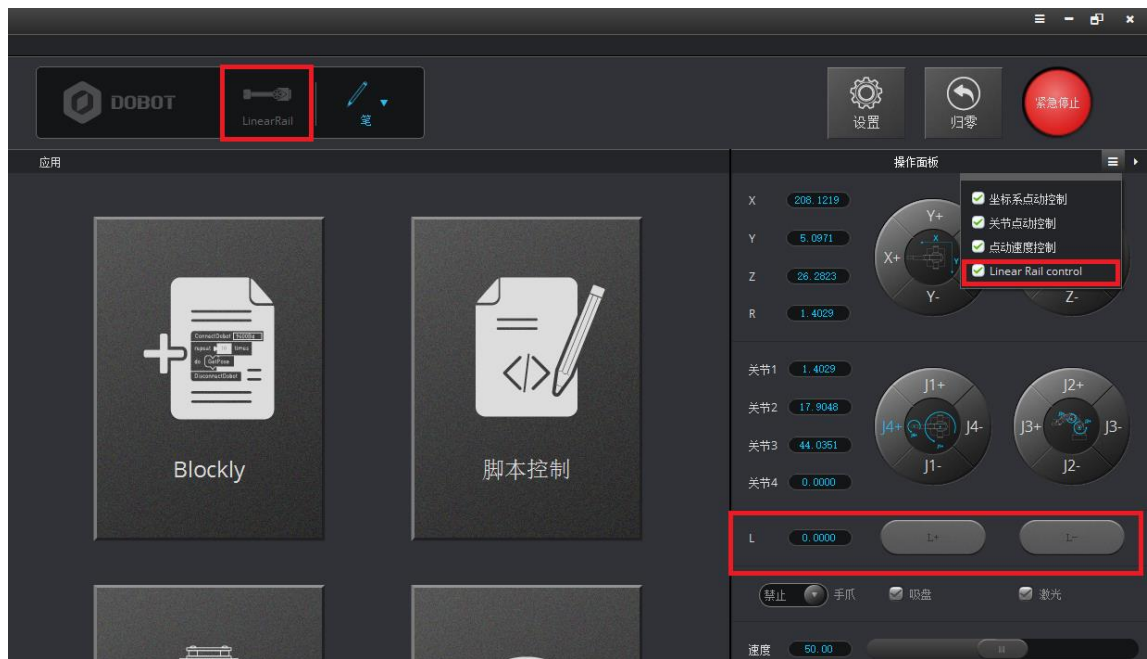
DOBOT

LinearRail

笔

设置

归零

紧急停止

应用

操作面板

坐标系点动控制
关节点动控制
点动速度控制
Linear Rail control

X 208.1219
Y 5.0971
Z 26.2823
R 1.4029

Y+
X+
Y-
Z-

关节1 1.4029
关节2 17.9048
关节3 44.0351
关节4 0.0000

J1+
J4+
J4-
J1-
J2+
J3+
J3-
J2-

L 0.0000
L+
L-

禁止 手爪 吸盘 激光

速度 50.00

Blockly

ConnectDobot
repeat times
do GetPose
DisconnectDobot

脚本控制